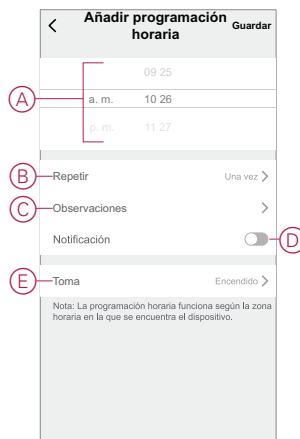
<

Añadir programación horaria

Guardar

09 25

a. m. 10 26

p. m. 11 27

A

B

Repetir

Una vez >

C

Observaciones

>

Notificación

D

E

Toma

Encendido >

Nota: La programación horaria funciona según la zona horaria en la que se encuentra el dispositivo.